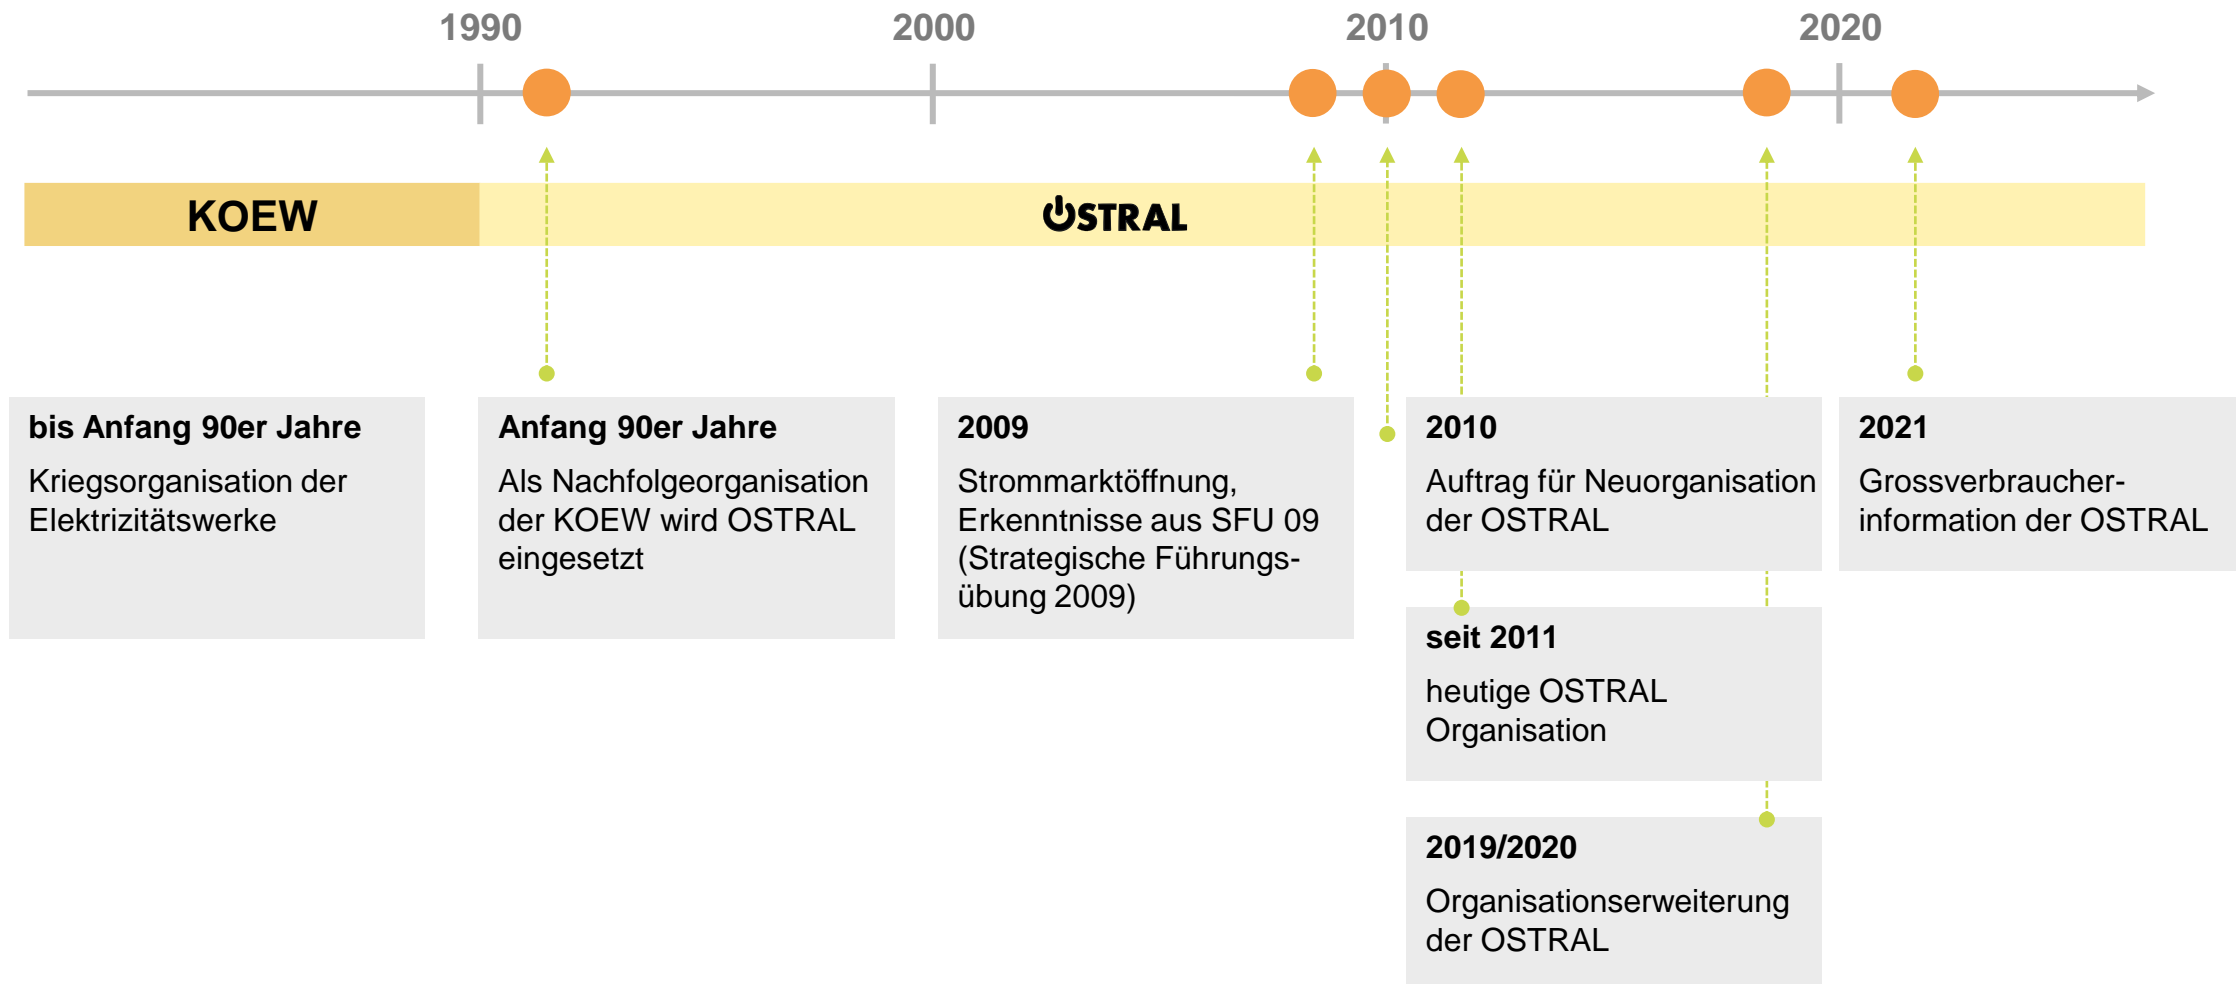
1990 2000 2010 2020

KOEW

OSTRAL

**bis Anfang 90er Jahre**
Kriegsorganisation der Elektrizitätswerke

**Anfang 90er Jahre**
Als Nachfolgeorganisation der KOEW wird OSTRAL eingesetzt

**2009**
Strommarktöffnung, Erkenntnisse aus SFU 09 (Strategische Führungsübung 2009)

**2010**
Auftrag für Neuorganisation der OSTRAL

**seit 2011**
heutige OSTRAL Organisation

**2019/2020**
Organisationserweiterung der OSTRAL

**2021**
Grossverbraucherinformation der OSTRAL